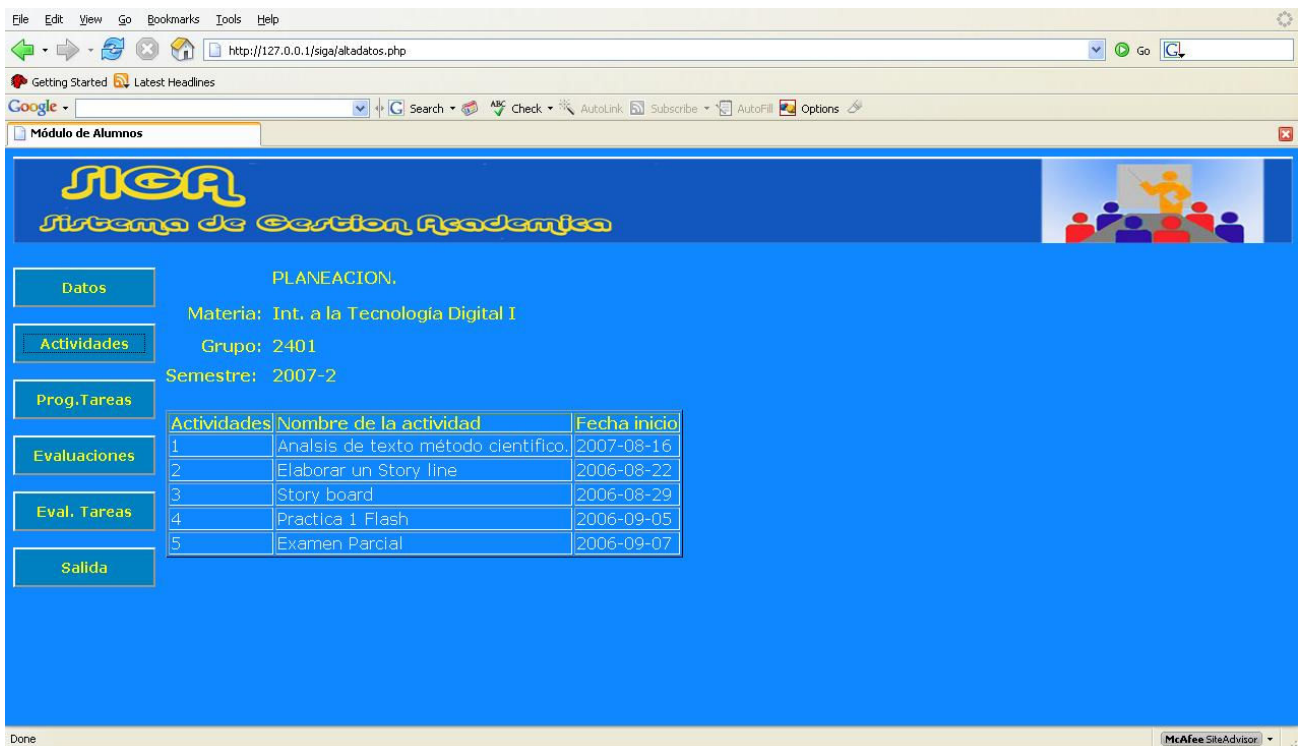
File Edit View Go Bookmarks Tools Help

http://127.0.0.1/siga/altadatos.php

Go

Getting Started Latest Headlines

Google Search Check AutoLink Subscribe AutoFill Options

Módulo de Alumnos

SIGA
Sistema de Gestion Academica

Datos

Actividades

Prog.Tareas

Evaluaciones

Eval. Tareas

Salida

PLANEACION.

Materia: Int. a la Tecnología Digital I

Grupo: 2401

Semestre: 2007-2

| Actividades | Nombre de la actividad | Fecha inicio |
|---|---|---|
| 1 | Analsis de texto método cientifico. | 2007-08-16 |
| 2 | Elaborar un Story line | 2006-08-22 |
| 3 | Story board | 2006-08-29 |
| 4 | Practica 1 Flash | 2006-09-05 |
| 5 | Examen Parcial | 2006-09-07 |

Done

McAfee SiteAdvisor